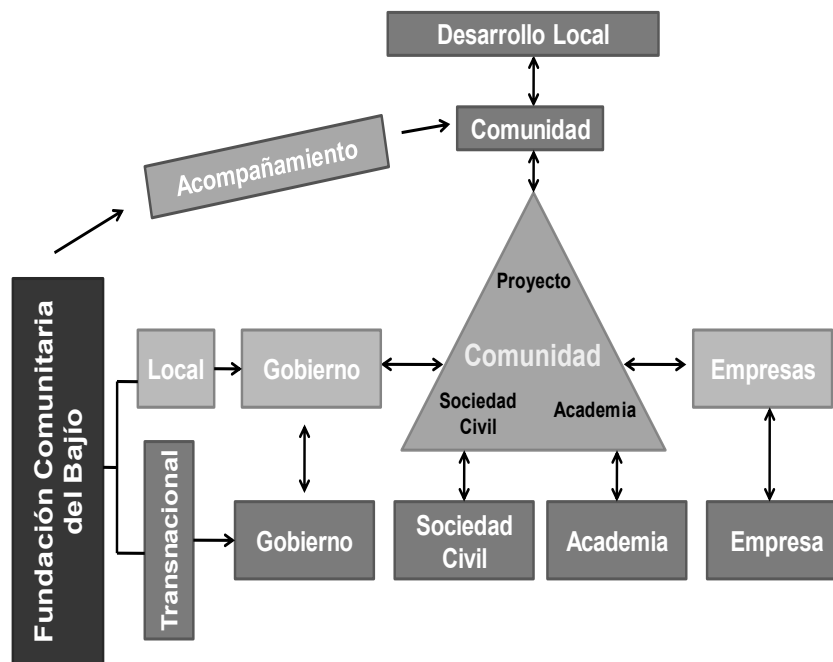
Desarrollo Local

Comunidad

Acompañamiento

Fundación Comunitaria del Bajío

Local

Gobierno

Proyecto

Comunidad

Sociedad Civil

Academia

Empresas

Transnacional

Gobierno

Sociedad Civil

Academia

Empresa